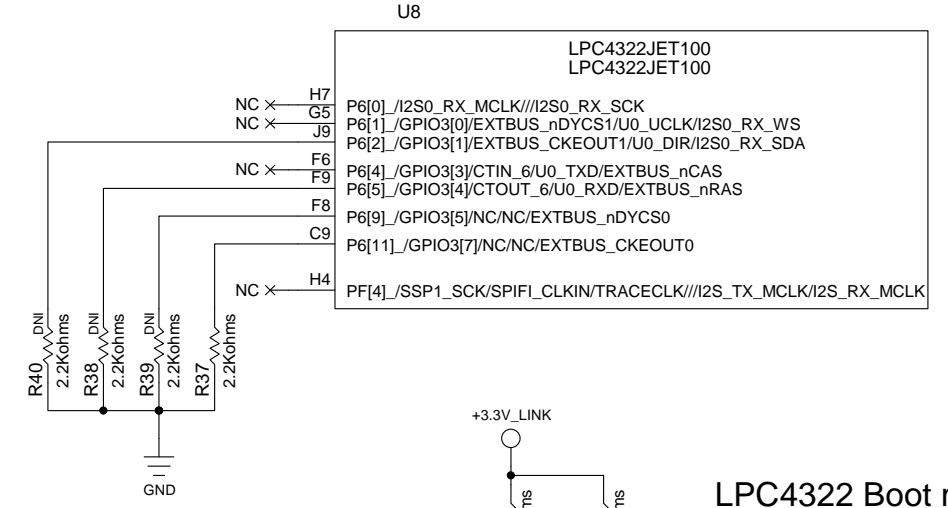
U8

LPC4322JET100
LPC4322JET100

NC H7 P6[0]_/I2S0_RX_MCLK///I2S0_RX_SCK
NC G5 P6[1]_/GPIO3[0]/EXTBUS_nDYCS1/U0_UCLK/I2S0_RX_WS
J9 P6[2]_/GPIO3[1]/EXTBUS_CKEOUT1/U0_DIR/I2S0_RX_SDA
NC F6 P6[4]_/GPIO3[3]/CTIN_6/U0_TXD/EXTBUS_nCAS
F9 P6[5]_/GPIO3[4]/CTOUT_6/U0_RXD/EXTBUS_nRAS
F8 P6[9]_/GPIO3[5]/NC/NC/EXTBUS_nDYCS0
C9 P6[11]_/GPIO3[7]/NC/NC/EXTBUS_CKEOUT0
NC H4 PF[4]_/SSP1_SCK/SPIFI_CLKIN/TRACECLK///I2S_TX_MCLK/I2S_RX_MCLK

R40 DNI 2.2Kohms
R38 DNI 2.2Kohms
R39 DNI 2.2Kohms
R37 2.2Kohms

GND

+3.3V_LINK

LPC4322 Boot m